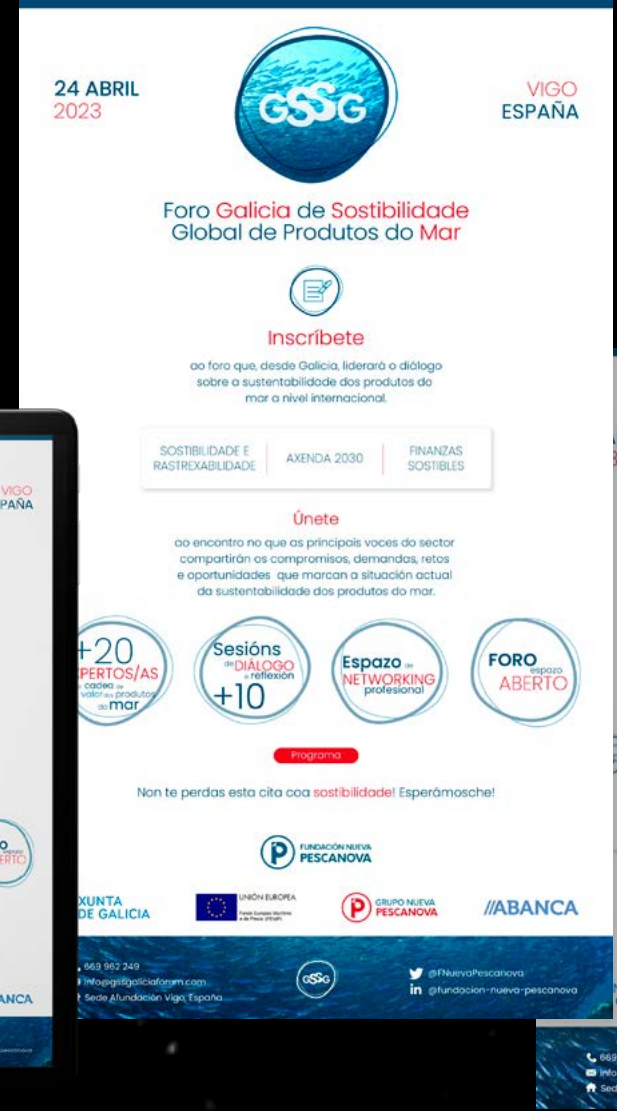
24 ABRIL
2023

GSSG

VIGO
ESPAÑA

Foro Galicia de Sostibilidade Global de Produtos do Mar

Inscríbete

ao foro que, desde Galicia, liderará o diálogo sobre a sustentabilidade dos produtos do mar a nivel internacional.

| SOSTIBILIDADE E RASTREXABILIDADE | AXENDA 2030 | FINANZAS SOSTIBLES |
|---|---|---|

Únete

ao encontro no que as principais voces do sector compartirán os compromisos, demandas, retos e oportunidades que marcan a situación actual da sustentabilidade dos produtos do mar.

+20 EXPERTOS/AS na cadea de valor dos produtos do mar

Sesións de DIÁLOGO e reflexión +10

Espazo de NETWORKING profesional

FORO espazo ABERTO

Programa

Non te perdas esta cita coa sostibilidade! Esperámosche!

FUNDACIÓN NUEVA PESCANOVA

XUNTA DE GALICIA

UNIÓN EUROPEA Fondo Europeo Marítimo e de Pesca (FEMP)

GRUPO NUEVA PESCANOVA

ABANCA

669 962 249
info@gssgaliciaforum.com
Sede Afundación Vigo, España

GSSG

@FNuevaPescanova
@fundacion-nueva-pescanova

VIGO
ESPAÑA

FORO espazo ABERTO

ABANCA